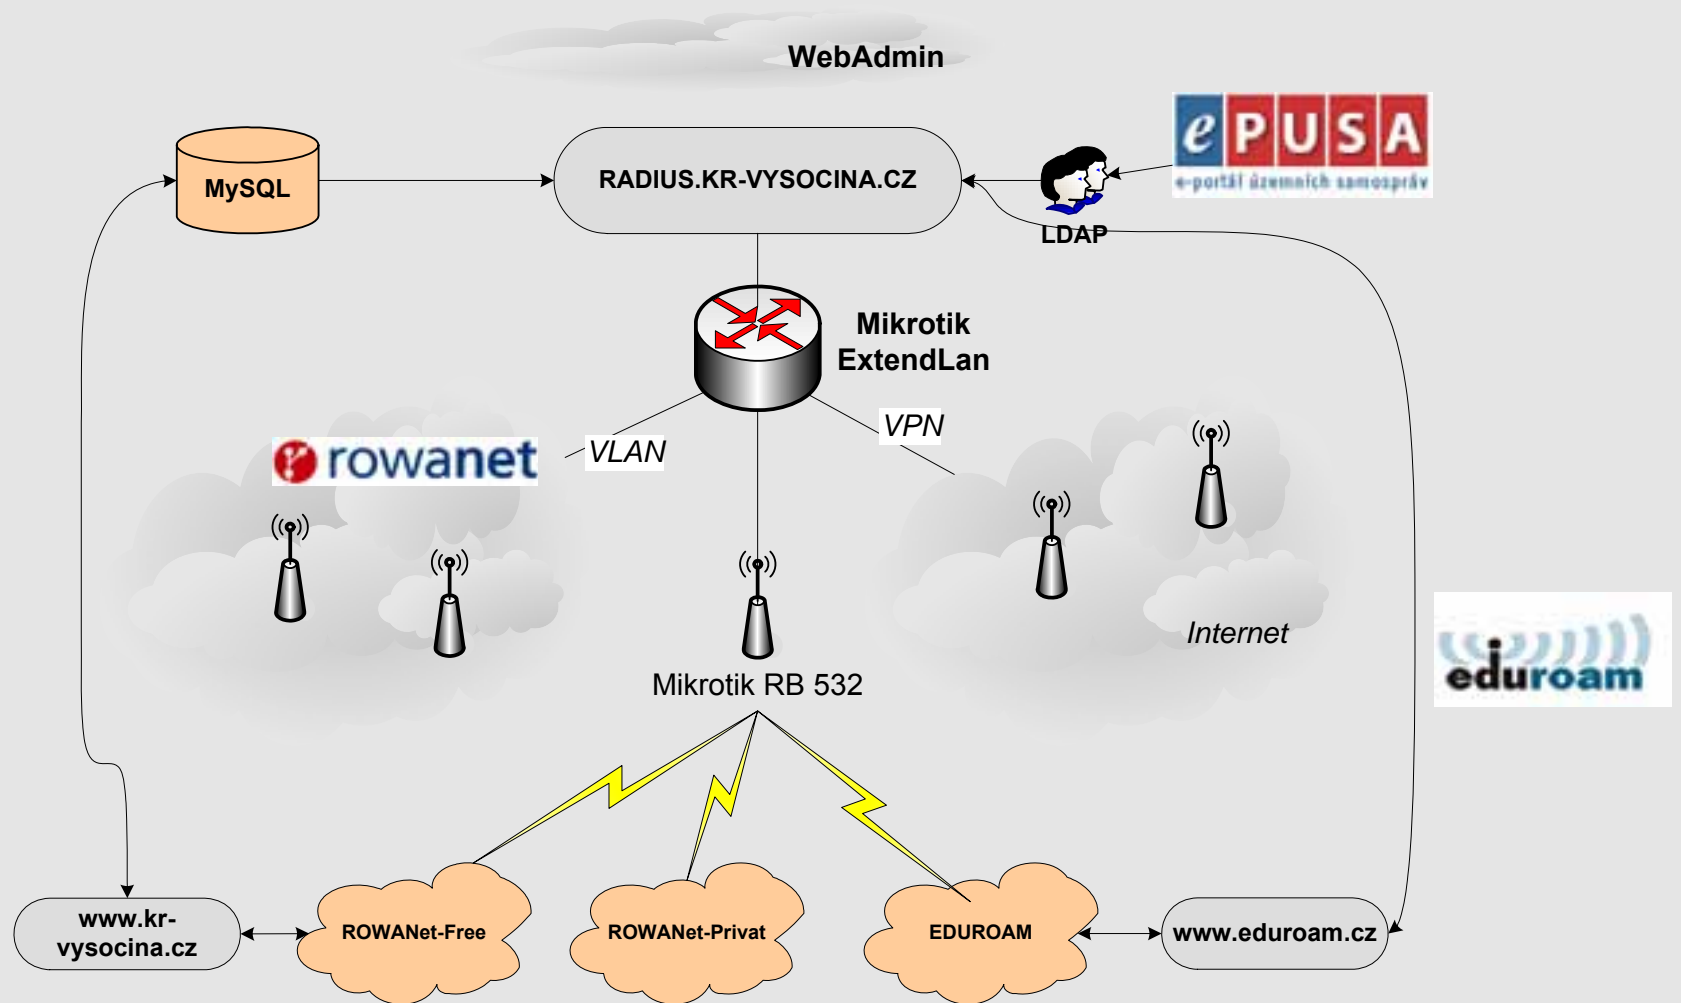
WebAdmin

MySQL

RADIUS.KR-VYSOCINA.CZ

ePUSA
e-portál územních samospráv

LDAP

Mikrotik ExtendLan

rowanet

VLAN

VPN

Internet

Mikrotik RB 532

eduroam

www.kr-vysocina.cz

ROWANet-Free

ROWANet-Privat

EDUROAM

www.eduroam.cz